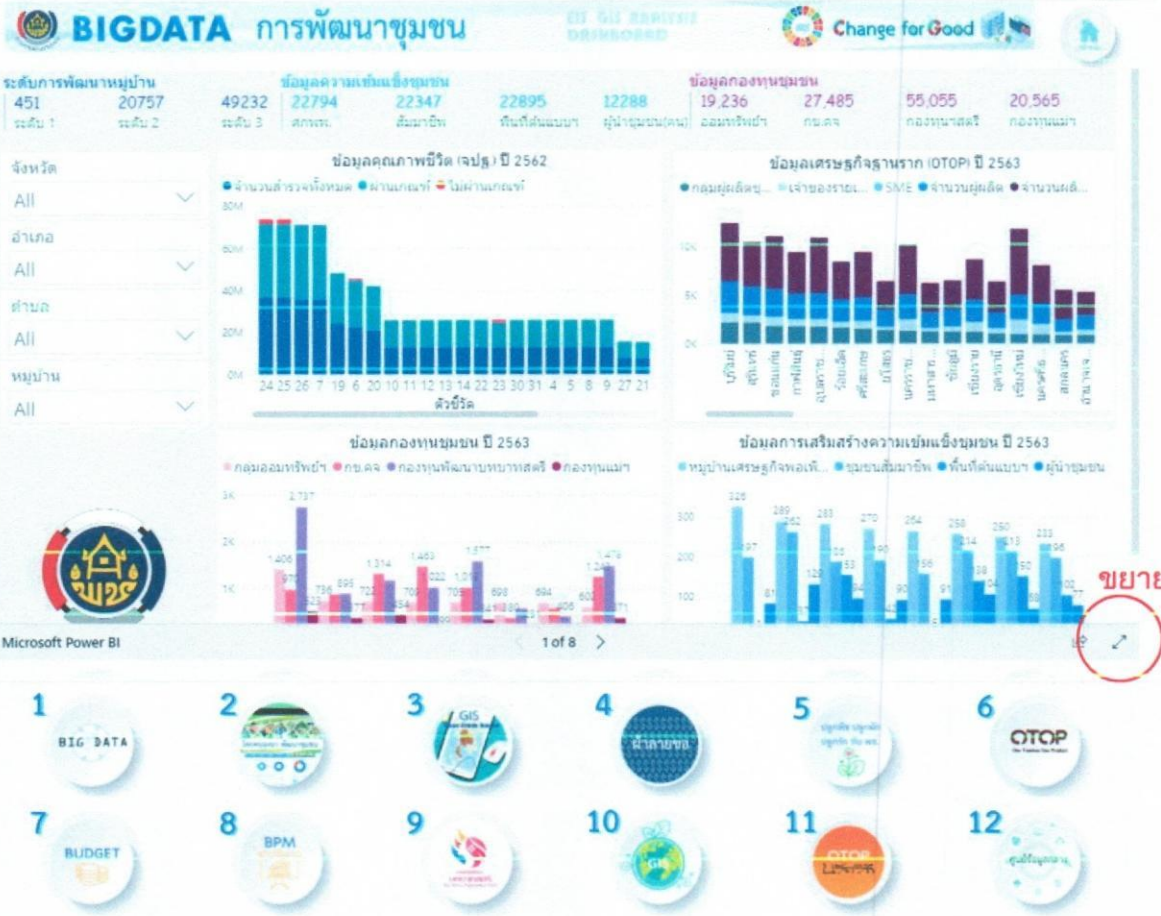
BIGDATA การพัฒนาชุมชน

GIS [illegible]

Change for Good

ระดับการพัฒนาหมู่บ้าน
451 ระดับ 1
20757 ระดับ 2
49232 ระดับ 3

ข้อมูลความเข้มแข็งชุมชน
22794 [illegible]
22347 สัมมาชีพ
22895 พื้นที่ต้นแบบ
12288 ผู้นำชุมชน(คน)

ข้อมูลกองทุนชุมชน
19,236 ออมทรัพย์ฯ
27,485 กข.คจ
55,055 กองทุนฯสตรี
20,565 กองทุนแม่ฯ

จังหวัด
All
อำเภอ
All
ตำบล
All
หมู่บ้าน
All

ข้อมูลคุณภาพชีวิต (จปฐ.) ปี 2562
จำนวนสำรวจทั้งหมด ผ่านเกณฑ์ ไม่ผ่านเกณฑ์
80M 60M 40M 20M 0M
24 25 26 7 19 6 20 10 11 12 13 14 22 23 30 31 4 5 8 9 27 21
ตัวชี้วัด

ข้อมูลเศรษฐกิจฐานราก (OTOP) ปี 2563
กลุ่มผู้ผลิตชุ... เจ้าของรายเ... SME จำนวนผู้ผลิต จำนวนผลิ...
10K 5K 0K

ข้อมูลกองทุนชุมชน ปี 2563
กลุ่มออมทรัพย์ฯ กข.คจ กองทุนพัฒนาบทบาทสตรี กองทุนแม่ฯ
3K 2K 1K
2,737 1,406 736 896 1,314 1,463 1,010 1,577 698 694 1,242

ข้อมูลการเสริมสร้างความเข้มแข็งชุมชน ปี 2563
หมู่บ้านเศรษฐกิจพอเพี... ชุมชนสัมมาชีพ พื้นที่ต้นแบบ ผู้นำชุมชน
300 200 100
326 289 262 283 270 264 258 260 233

ขยาย

Microsoft Power BI
1 of 8

1 BIG DATA
2
3 GIS
4
5
6 OTOP
7 BUDGET
8 BPM
9
10 GIS
11 OTOP
12